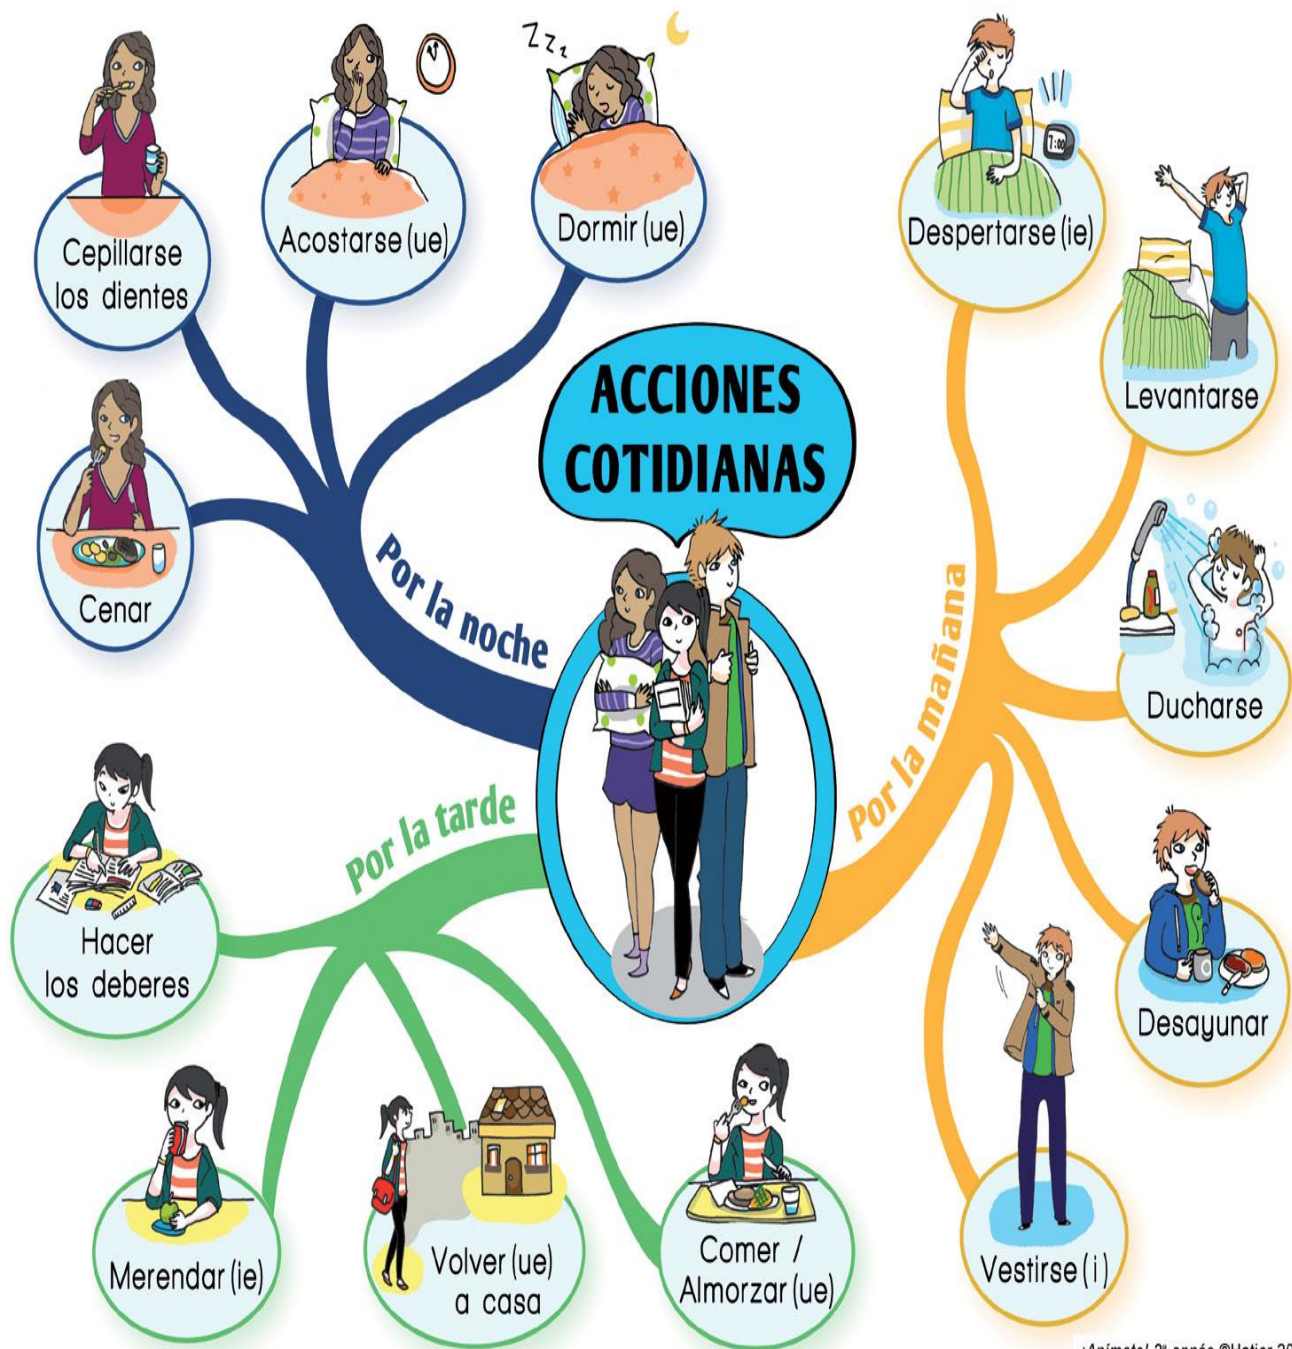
ACCIONES COTIDIANAS

Por la noche

Cepillarse los dientes

Acostarse (ue)

Dormir (ue)

Cenar

Por la mañana

Despertarse (ie)

Levantarse

Ducharse

Desayunar

Vestirse (i)

Por la tarde

Hacer los deberes

Merendar (ie)

Volver (ue) a casa

Comer / Almorzar (ue)

7:00

¡Anímate! 2e année ©Hatier 20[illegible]